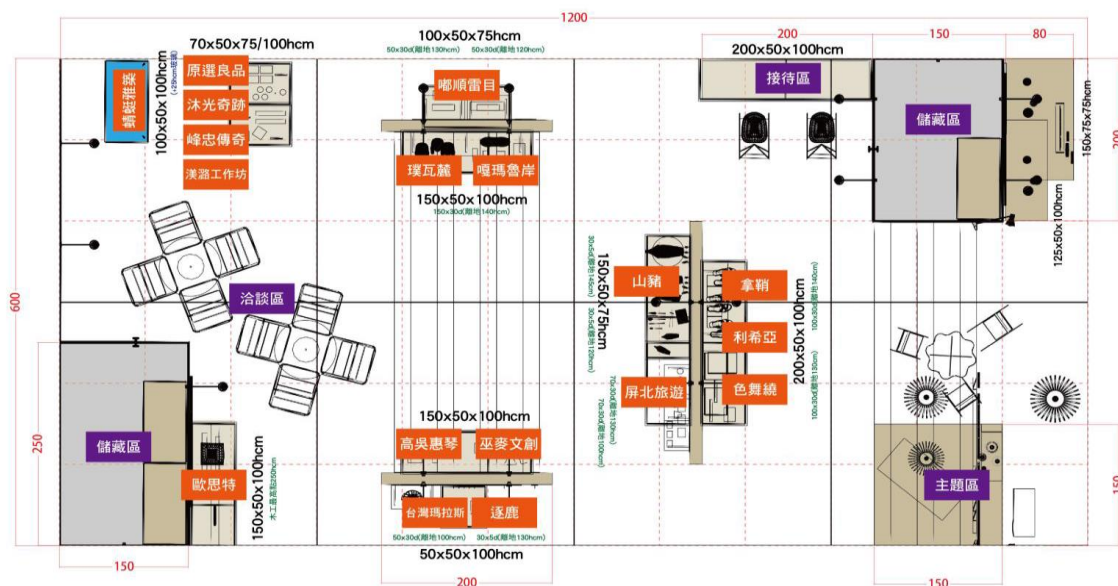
1200

600

70x50x75/100hcm

蜻蜓雅築

100x50x100hcm
(+29cm層架)

原選良品

沐光奇跡

峰忠傳奇

漢語工作坊

100x50x75hcm

50x30d(離地130hcm)

50x30d(離地120hcm)

嘟順雷目

璞瓦麓

嘎瑪魯岸

150x50x100hcm

150x30d(離地140cm)

200

200x50x100hcm

接待區

150

80

儲藏區

150x75x75hcm

200

125x50x100hcm

洽談區

30x50d(離地140cm)

150x50x75hcm

30x50d(離地120hcm)

山豬

拿鞘

利希亞

屏北旅遊

色舞繞

200x50x100hcm

100x50d(離地140cm)

100x50d(離地130cm)

100x20d(離地130cm)

70x50d(離地110hcm)

70x30d(離地100hcm)

250

儲藏區

歐思特

150x50x100hcm

木工幕高約250hcm

150x50x100hcm

高吳惠琴

巫麥文創

台灣瑪拉斯

逐鹿

50x30d(離地100hcm)

30x50d(離地130hcm)

50x50x100hcm

主題區

150

150

200

150